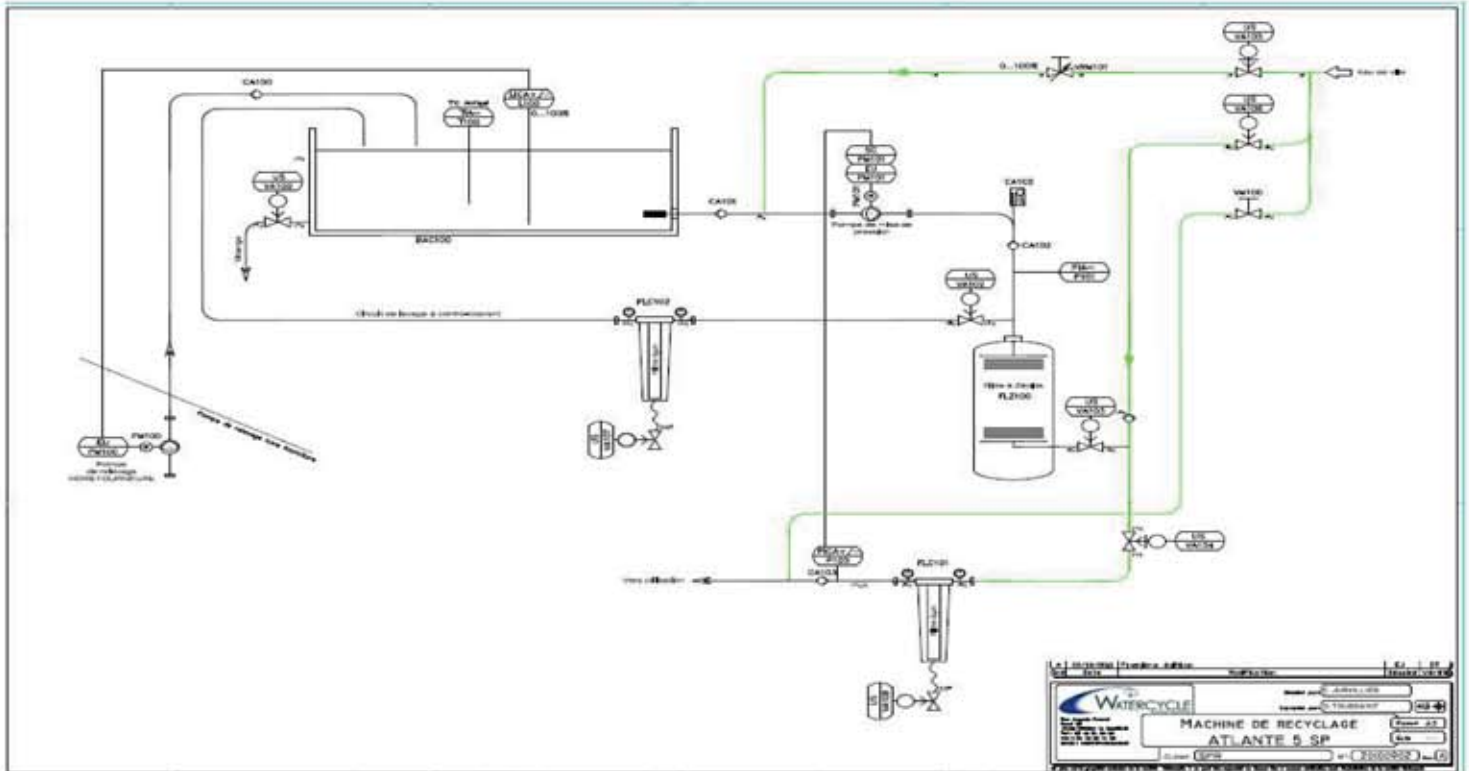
CA100
TT actuel
TT100
LSA+/-
LT100
0...100%
US
VA100
Vidange
BAC100
CA101
Pompe de mise en pression
CA102
CA103
PT100
US
VA102
Circuit de lavage à contre-courant
FL2102
Filtre à charbon
FL2100
US
VA103
0...100%
VA101
US
VA101
Eau de ville
US
VA105
VA106
US
VA104
PSA+/-
PT101
FL2101
Vers utilisation
Pompe de relevage
PM100
Pompe de relevage
WATERCYCLE
MACHINE DE RECYCLAGE
ATLANTE 5 SP
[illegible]